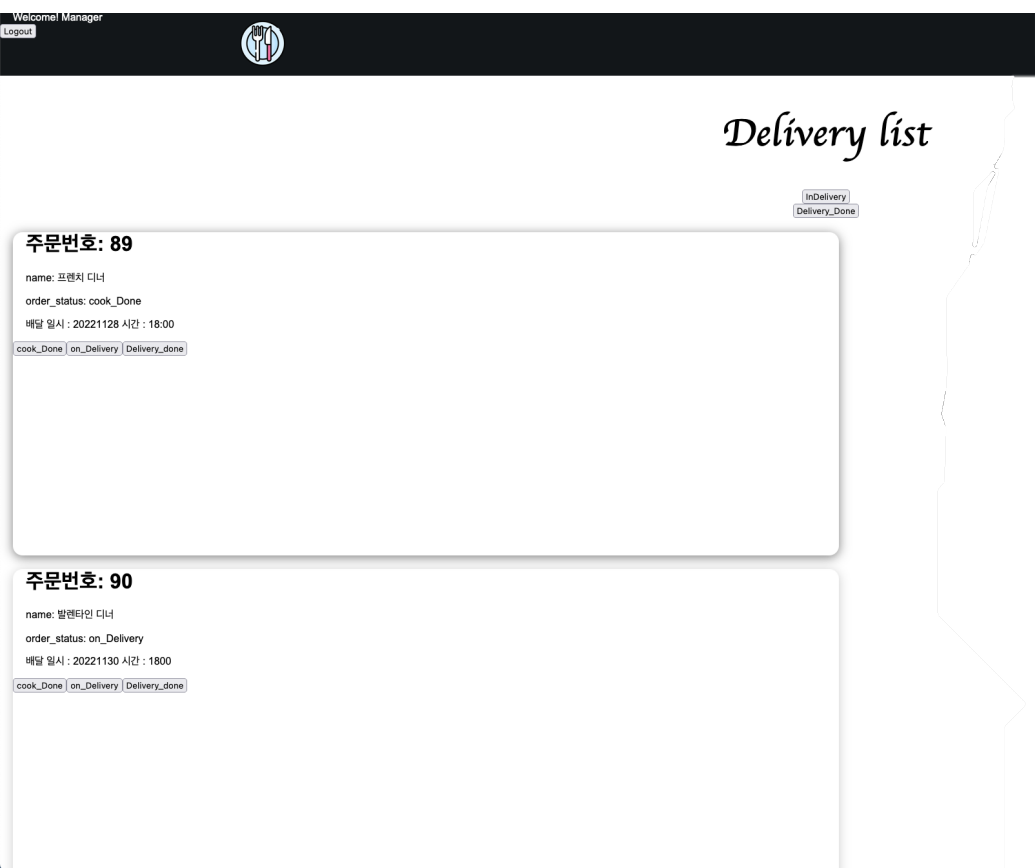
Welcome! Manager
Logout

Delivery list

InDelivery
Delivery_Done

주문번호: 89

name: 프렌치 디너

order_status: cook_Done

배달 일시 : 20221128 시간 : 18:00

cook_Done on_Delivery Delivery_done

주문번호: 90

name: 발렌타인 디너

order_status: on_Delivery

배달 일시 : 20221130 시간 : 1800

cook_Done on_Delivery Delivery_done